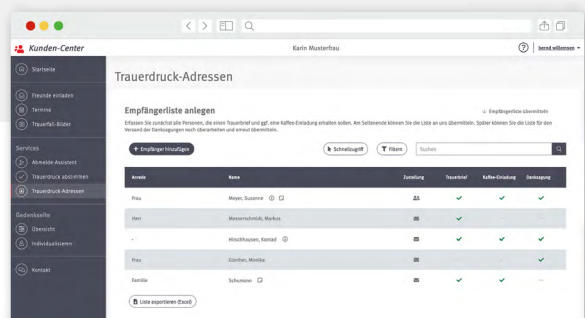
Kunden-Center

Karin Musterfrau

bernd willemsen

Startseite

Freunde einladen

Termine

Trauerfall-Bilder

Services

Abmelde-Assistent

Trauerfall abbilden

Trauerdruck-Adressen

Gedenkseite

Übersicht

Individualisieren

Kontakt

Trauerdruck-Adressen

Empfängerliste anlegen

Empfängerliste übermitteln

Erfassen Sie zunächst alle Personen, die einen Trauerbrief und ggf. eine Kaffee-Einladung erhalten sollen. Am Seitenende können Sie die Liste an uns übermitteln. Später können Sie die Liste für den Versand der Danksagungen noch überarbeiten und erneut übermitteln.

+ Empfänger hinzufügen

Schnellzugriff

Filtern

Suchen

| Anrede | Name | Zustellung | Trauerbrief | Kaffee-Einladung | Danksagung |
|---|---|---|---|---|---|
| Frau | Meyer, Susanne | | ✓ | ✓ | ✓ |
| Herr | Messerschmidt, Markus | | ✓ | ✓ | ✓ |
| - | Hinzihausen, Konrad | | ✓ | ✓ | ✓ |
| Frau | Günther, Monika | | ✓ | — | ✓ |
| Familie | Schumann | | ✓ | ✓ | — |

Liste exportieren (Excel)